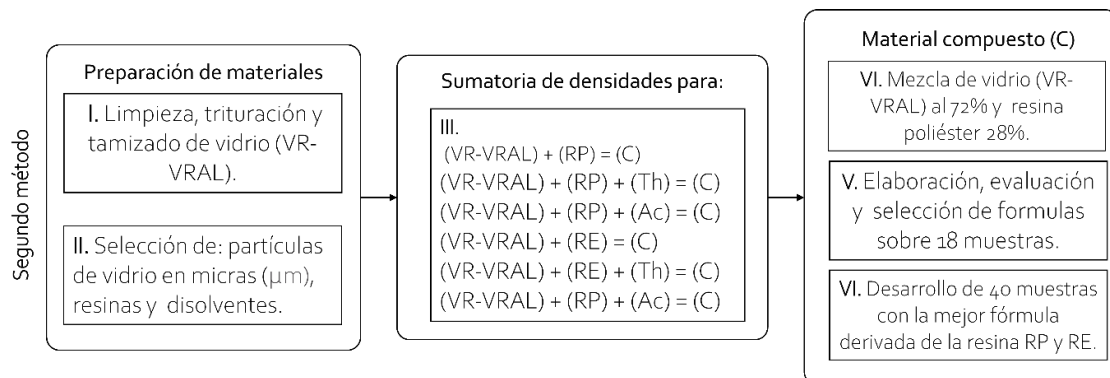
Segundo método

Preparación de materiales

I. Limpieza, trituración y tamizado de vidrio (VR-VRAL).

II. Selección de: partículas de vidrio en micras (μm), resinas y disolventes.

Sumatoria de densidades para:

III.
(VR-VRAL) + (RP) = (C)
(VR-VRAL) + (RP) + (Th) = (C)
(VR-VRAL) + (RP) + (Ac) = (C)
(VR-VRAL) + (RE) = (C)
(VR-VRAL) + (RE) + (Th) = (C)
(VR-VRAL) + (RP) + (Ac) = (C)

Material compuesto (C)

VI. Mezcla de vidrio (VR-VRAL) al 72% y resina poliéster 28%.

V. Elaboración, evaluación y selección de formulas sobre 18 muestras.

VI. Desarrollo de 40 muestras con la mejor fórmula derivada de la resina RP y RE.